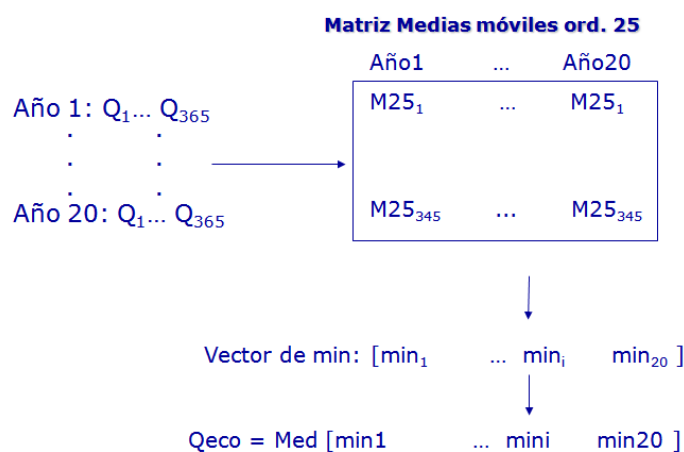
Matriz Medias móviles ord. 25

Año 1: $Q_1$… $Q_{365}$
. .
. .
. .
Año 20: $Q_1$… $Q_{365}$

| Año1 | … | Año20 |
|---|---|---|
| $M25_1$ | … | $M25_1$ |
| $M25_{345}$ | … | $M25_{345}$ |

Vector de min: [$min_1$ … $min_i$ $min_{20}$ ]

Qeco = Med [min1 … mini min20 ]